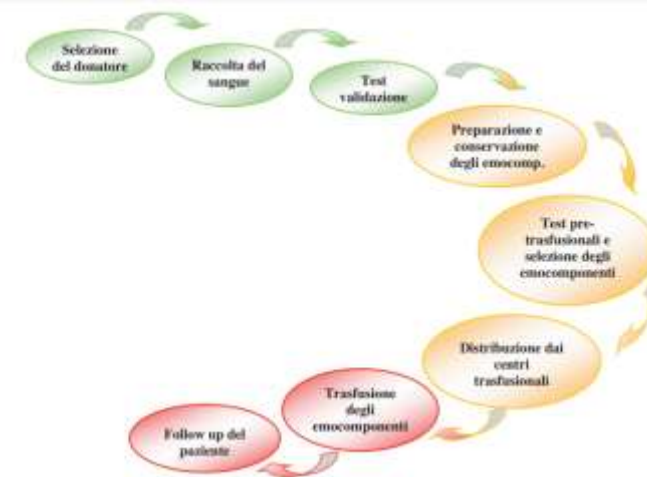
Selezione del donatore

Raccolta del sangue

Test validazione

Preparazione e conservazione degli emocomp.

Test pre-trasfusionali e selezione degli emocomponenti

Distribuzione dai centri trasfusionali

Trasfusione degli emocomponenti

Follow up del paziente